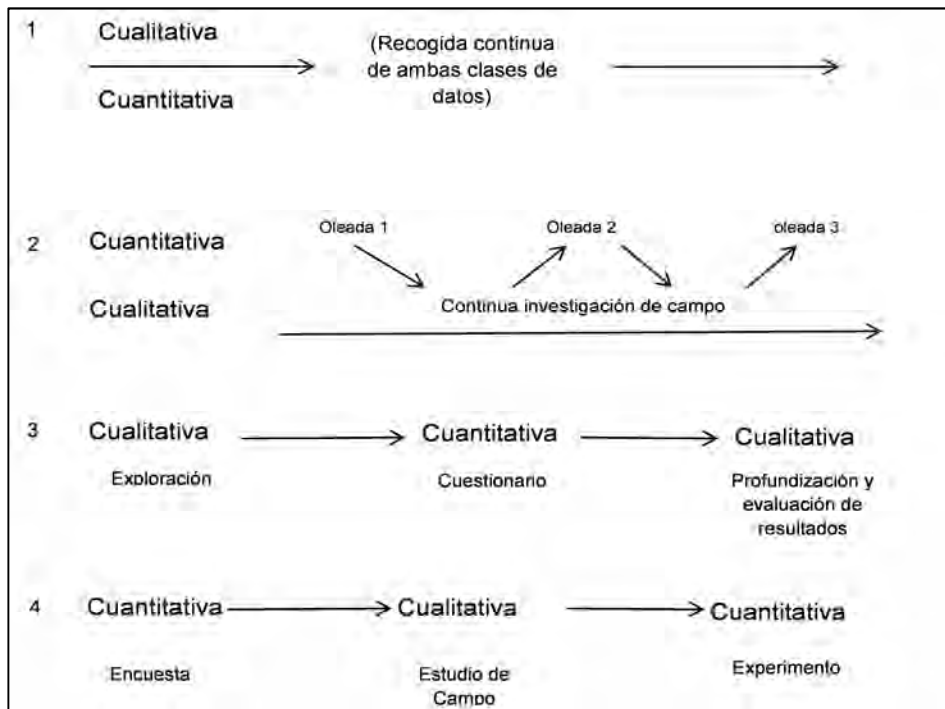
1 Cualitativa

Cuantitativa

(Recogida continua de ambas clases de datos)

2 Cuantitativa

Cualitativa

Oleada 1

Oleada 2

oleada 3

Continua investigación de campo

3 Cualitativa

Exploración

Cuantitativa

Cuestionario

Cualitativa

Profundización y evaluación de resultados

4 Cuantitativa

Encuesta

Cualitativa

Estudio de Campo

Cuantitativa

Experimento